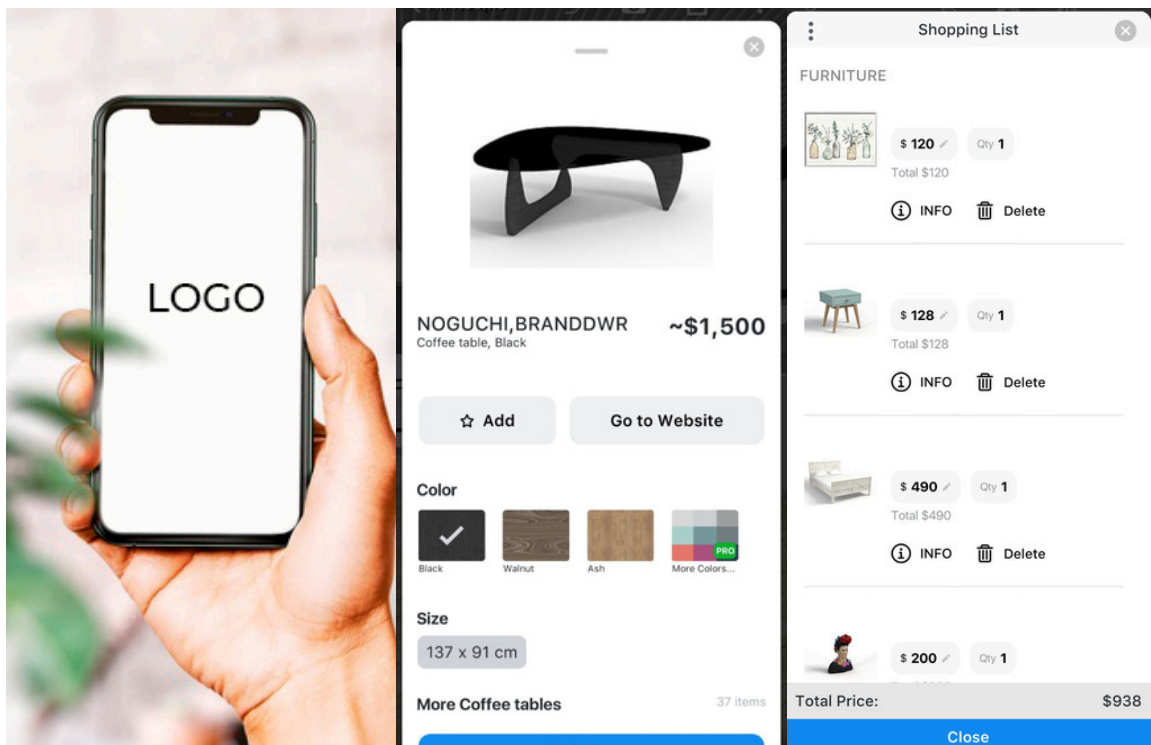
LOGO

NOGUCHI,BRANDDWR
Coffee table, Black
~$1,500

Add
Go to Website

Color
Black
Walnut
Ash
PRO
More Colors...

Size
137 x 91 cm

More Coffee tables
37 items

Shopping List

FURNITURE

$ 120
Qty 1
Total $120
INFO
Delete

$ 128
Qty 1
Total $128
INFO
Delete

$ 490
Qty 1
Total $490
INFO
Delete

$ 200
Qty 1

Total Price:
$938
Close